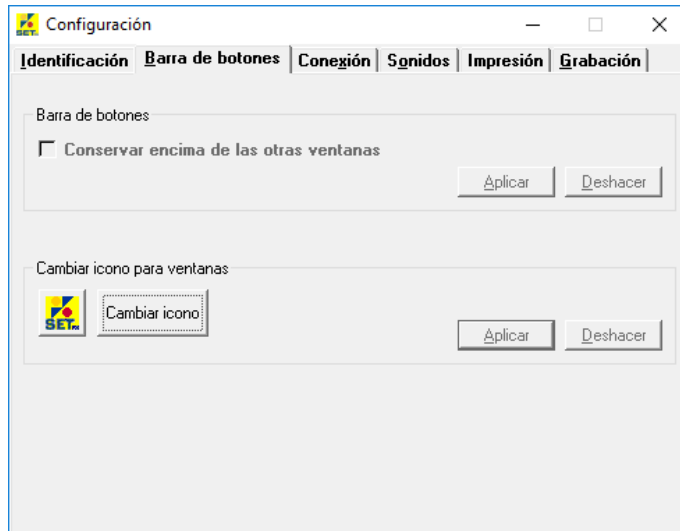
Configuración

Identificación | Barra de botones | Conexión | Sonidos | Impresión | Grabación

Barra de botones

Conservar encima de las otras ventanas

Aplicar Deshacer

Cambiar icono para ventanas

SET

Cambiar icono

Aplicar Deshacer